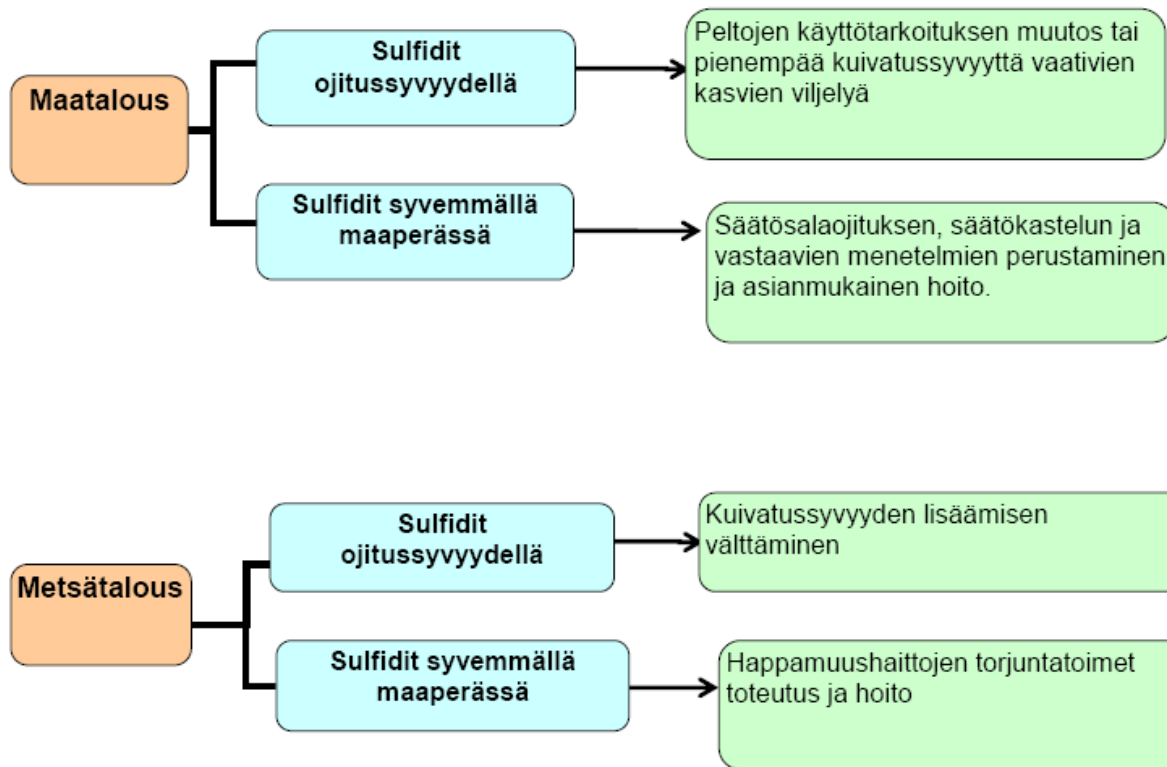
Maatalous

Sulfidit ojitussyvyydellä

Peltojen käyttötarkoituksen muutos tai pienempää kuivatussyvyyttä vaativien kasvien viljelyä

Sulfidit syvemmällä maaperässä

Säätösalaojituksen, säätökastelun ja vastaavien menetelmien perustaminen ja asianmukainen hoito.

Metsätalous

Sulfidit ojitussyvyydellä

Kuivatussyvyyden lisäämisen välttäminen

Sulfidit syvemmällä maaperässä

Happamuushaittojen torjuntatoimet toteutus ja hoito